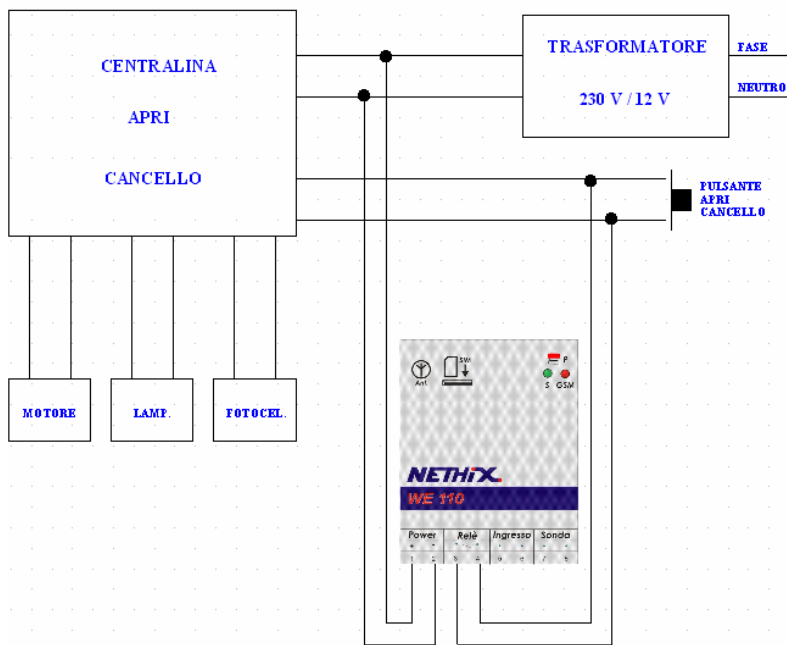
CENTRALINA

APRI

CANCELLO

TRASFORMATORE

230 V / 12 V

FASE

NEUTRO

PULSANTE APRI CANCELLO

MOTORE

LAMP.

FOTOCEL.

Ant

SW

P

S

GSM

NETHIX

WE 110

Power

Relè

Ingresso

Sonda

1

2

3

4

5

6

7

8